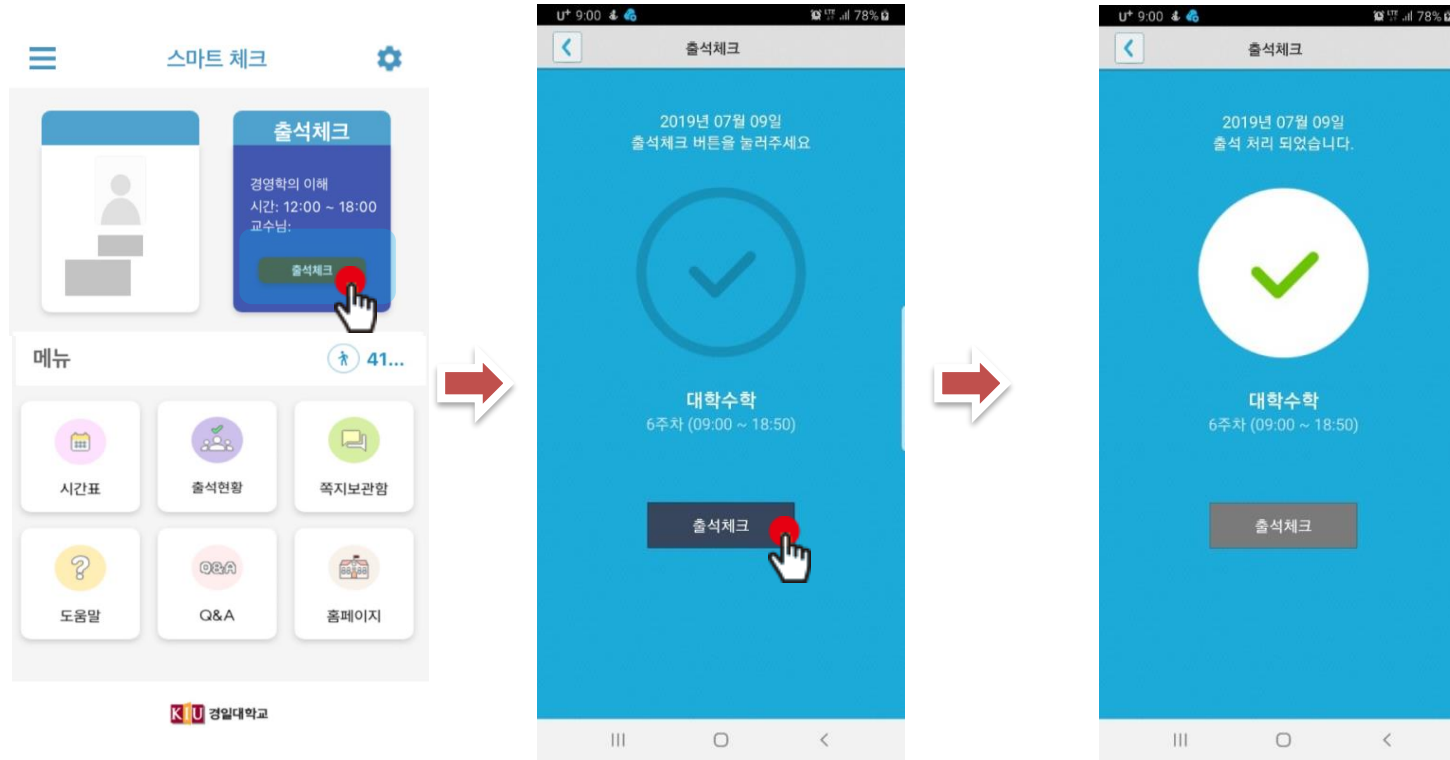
스마트 체크

출석체크

경영학의 이해
시간: 12:00 ~ 18:00
교수님:

출석체크

메뉴 41...

시간표
출석현황
쪽지보관함
도움말
Q&A
홈페이지

KIU 경일대학교

U⁺ 9:00 78%

출석체크

2019년 07월 09일
출석체크 버튼을 눌러주세요

대학수학
6주차 (09:00 ~ 18:50)

출석체크

U⁺ 9:00 78%

출석체크

2019년 07월 09일
출석 처리 되었습니다.

대학수학
6주차 (09:00 ~ 18:50)

출석체크